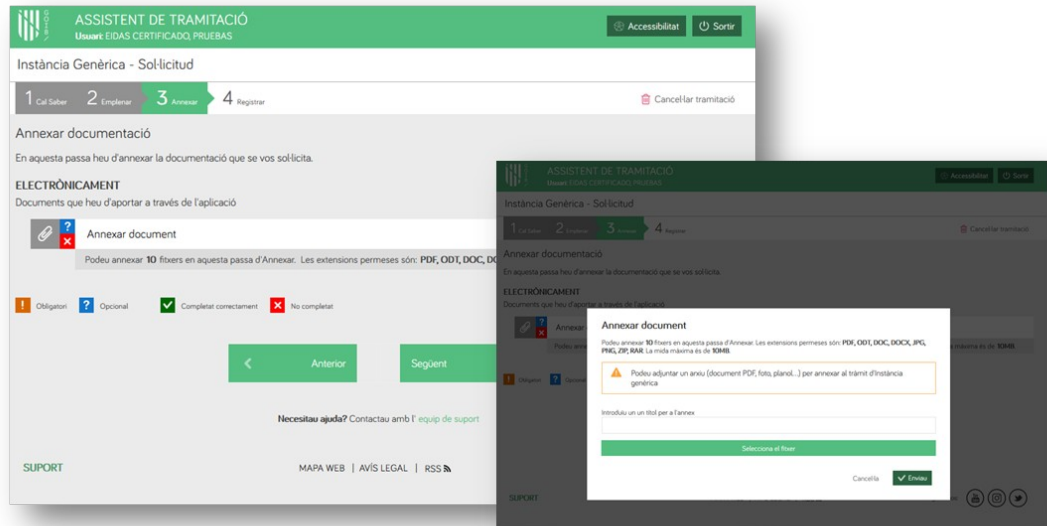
ASSISTENT DE TRAMITACIÓ
Usuari: EIDAS CERTIFICADO, PRUEBAS

Accessibilitat
Sortir

Instància Genèrica - Sol·licitud

1 Cal Saber
2 Emplenar
3 Annexar
4 Registrar

Cancel·lar tramitació

Annexar documentació

En aquesta passa heu d'annexar la documentació que se vos sol·licita.

ELECTRÒNICAMENT
Documents que heu d'aportar a través de l'aplicació

Annexar document

Podeu annexar 10 fitxers en aquesta passa d'Annexar. Les extensions permeses són: PDF, ODT, DOC, D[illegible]

Obligatori
Opcional
Completat correctament
No completat

Anterior
Següent

Necesitau ajuda? Contactau amb l' equip de suport

SUPORT

MAPA WEB | AVÍS LEGAL | RSS

ASSISTENT DE TRAMITACIÓ
Usuari: EIDAS CERTIFICADO, PRUEBAS

Accessibilitat
Sortir

Instància Genèrica - Sol·licitud

1 Cal Saber
2 Emplenar
3 Annexar
4 Registrar

Cancel·lar tramitació

Annexar documentació

En aquesta passa heu d'annexar la documentació que se vos sol·licita.

ELECTRÒNICAMENT
Documents que heu d'aportar a través de l'aplicació

Annexar document

Podeu annexar 10 fitxers en aquesta passa d'Annexar. Les extensions permeses són: PDF, ODT, DOC, DOCX, JPG, PNG, ZIP, RAR. La mida màxima és de 10MB.

Podeu adjuntar un arxiu (document PDF, foto, planol...) per annexar al tràmit d'Instància genèrica

Introduïu un un títol per a l'annex

Selecciona el fitxer

Cancel·la
Enviau

màxima és de 10MB.

Obligatori
Opcional

SUPORT